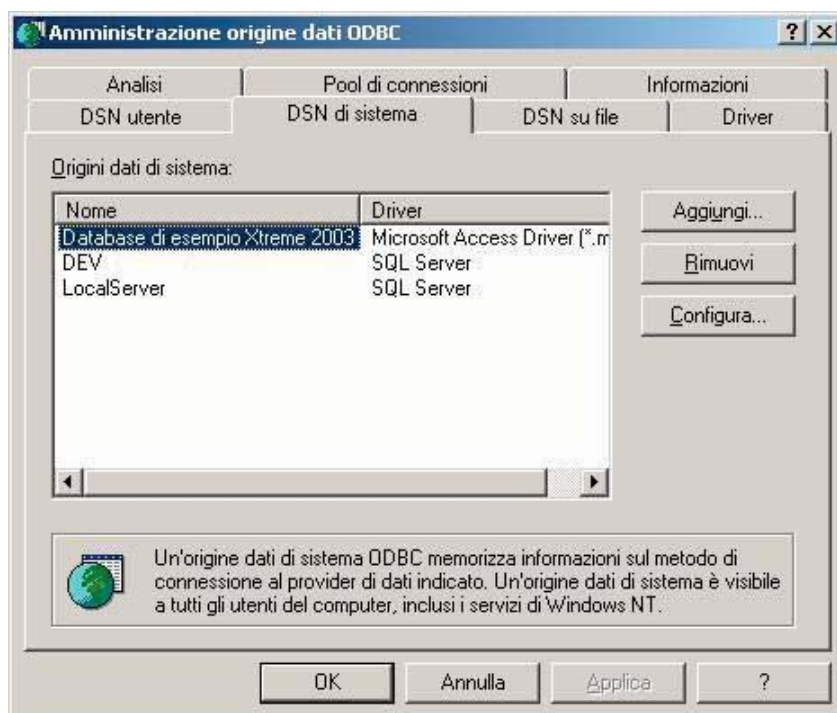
Amministrazione origine dati ODBC

? X

Analisi | Pool di connessioni | Informazioni
DSN utente | DSN di sistema | DSN su file | Driver

Origini dati di sistema:

| Nome | Driver |
|---|---|
| Database di esempio Xtreme 2003 | Microsoft Access Driver (*.m |
| DEV | SQL Server |
| LocalServer | SQL Server |

Aggiungi...
Rimuovi
Configura...

Un'origine dati di sistema ODBC memorizza informazioni sul metodo di connessione al provider di dati indicato. Un'origine dati di sistema è visibile a tutti gli utenti del computer, inclusi i servizi di Windows NT.

OK | Annulla | Applica | ?